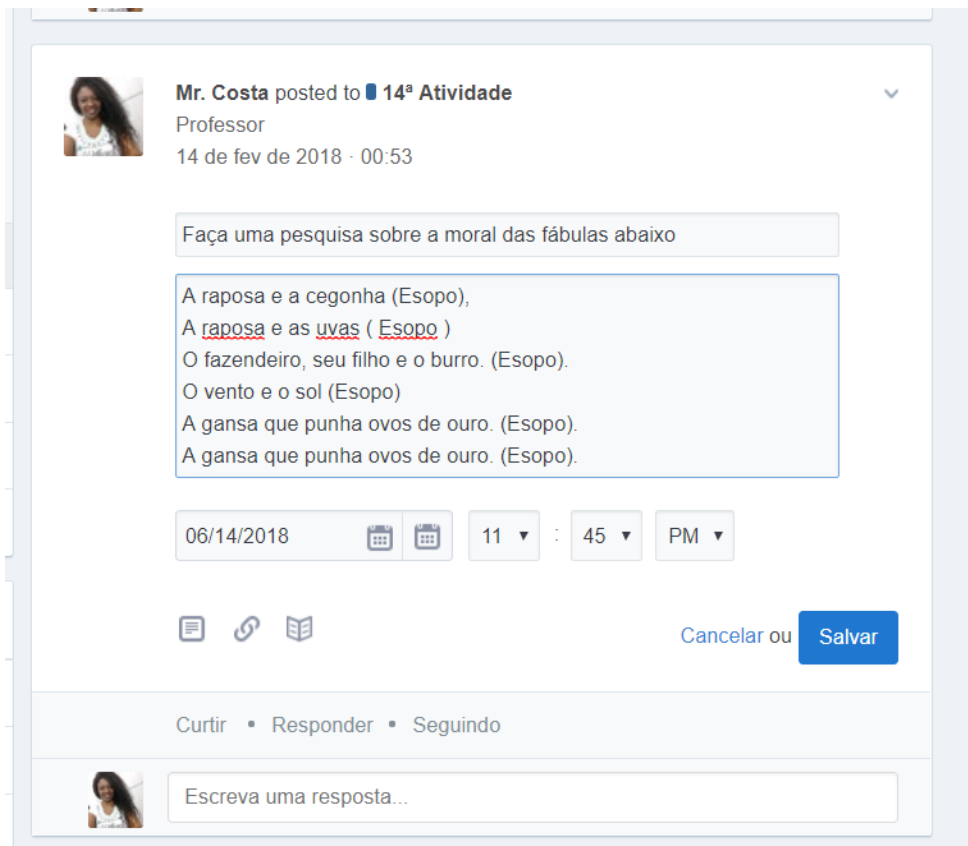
Mr. Costa posted to 14ª Atividade
Professor
14 de fev de 2018 · 00:53

Faça uma pesquisa sobre a moral das fábulas abaixo

A raposa e a cegonha (Esopo),
A raposa e as uvas ( Esopo )
O fazendeiro, seu filho e o burro. (Esopo).
O vento e o sol (Esopo)
A gansa que punha ovos de ouro. (Esopo).
A gansa que punha ovos de ouro. (Esopo).

06/14/2018 11 : 45 PM

Cancelar ou Salvar

Curtir • Responder • Seguindo

Escreva uma resposta...